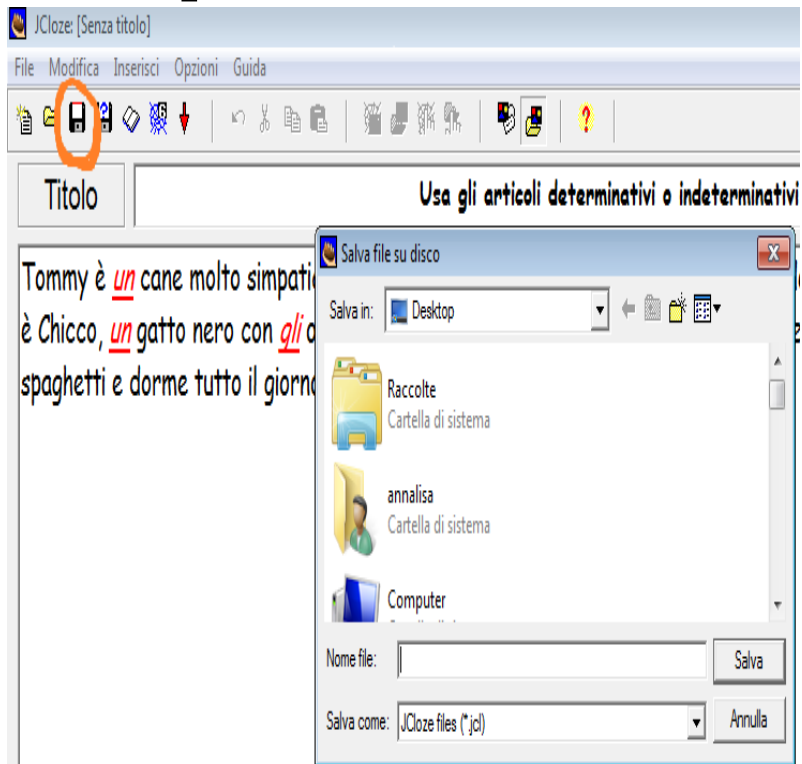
JCloze: [Senza titolo]

File Modifica Inserisci Opzioni Guida

Titolo

Usa gli articoli determinativi o indeterminativi

Tommy è un cane molto simpatic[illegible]
è Chicco, un gatto nero con gli o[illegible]
spaghetti e dorme tutto il giorn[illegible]

Salva file su disco

X

Salva in: Desktop

Raccolte
Cartella di sistema

annalisa
Cartella di sistema

Computer

Nome file:

Salva

Salva come: JCloze files (*.jcl)

Annulla